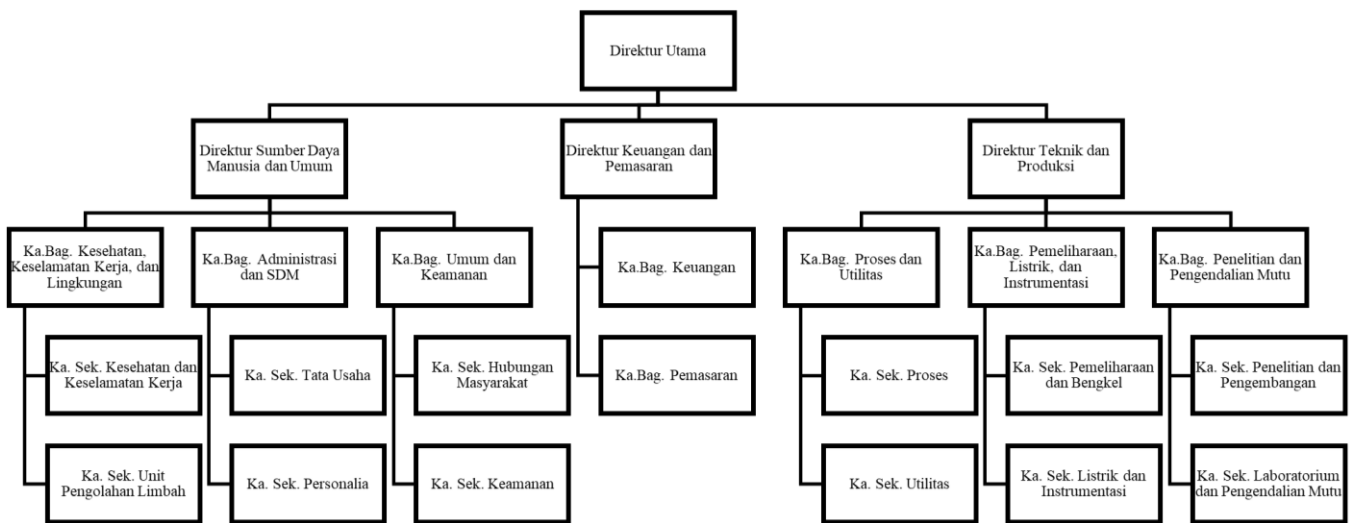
Direktur Utama

Direktur Sumber Daya Manusia dan Umum

Direktur Keuangan dan Pemasaran

Direktur Teknik dan Produksi

Ka.Bag. Kesehatan, Keselamatan Kerja, dan Lingkungan

Ka. Sek. Kesehatan dan Keselamatan Kerja

Ka. Sek. Unit Pengolahan Limbah

Ka.Bag. Administrasi dan SDM

Ka. Sek. Tata Usaha

Ka. Sek. Personalia

Ka.Bag. Umum dan Keamanan

Ka. Sek. Hubungan Masyarakat

Ka. Sek. Keamanan

Ka.Bag. Keuangan

Ka.Bag. Pemasaran

Ka.Bag. Proses dan Utilitas

Ka. Sek. Proses

Ka. Sek. Utilitas

Ka.Bag. Pemeliharaan, Listrik, dan Instrumentasi

Ka. Sek. Pemeliharaan dan Bengkel

Ka. Sek. Listrik dan Instrumentasi

Ka.Bag. Penelitian dan Pengendalian Mutu

Ka. Sek. Penelitian dan Pengembangan

Ka. Sek. Laboratorium dan Pengendalian Mutu